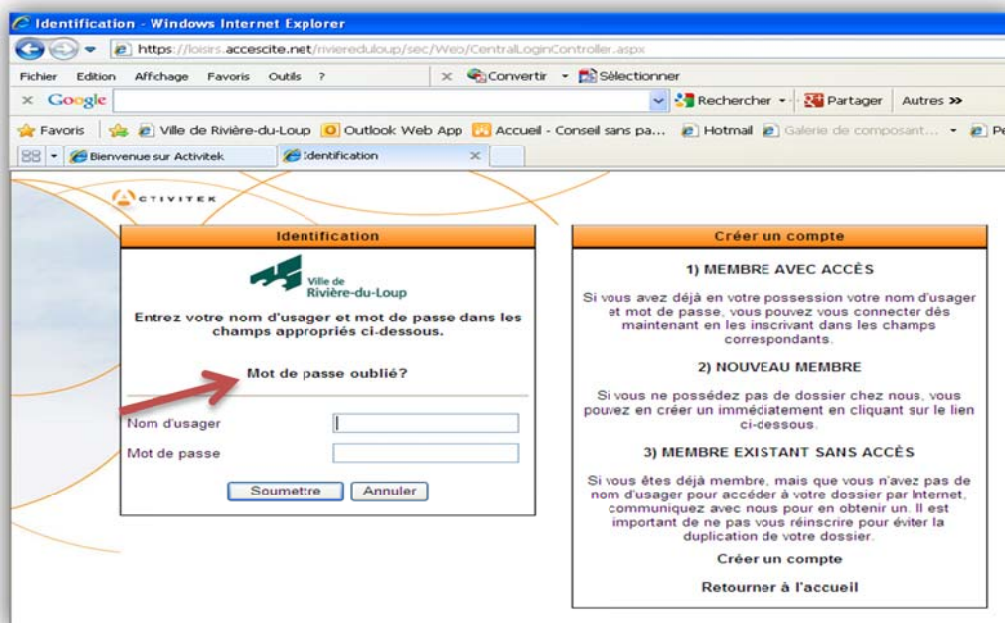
Identification - Windows Internet Explorer

https://loisirs.accescite.net/riviereduloup/sec/Web/CentralLoginController.aspx

Fichier Edition Affichage Favoris Outils ?

Convertir Sélectionner

Google Rechercher Partager Autres »

Favoris Ville de Rivière-du-Loup Outlook Web App Accueil - Conseil sans pa... Hotmail Galerie de composant... Pe

Bienvenue sur Activitek Identification

ACTIVITEK

Identification

Ville de Rivière-du-Loup

Entrez votre nom d'usager et mot de passe dans les champs appropriés ci-dessous.

Mot de passe oublié?

Nom d'usager

Mot de passe

Soumettre Annuler

Créer un compte

1) MEMBRE AVEC ACCÈS

Si vous avez déjà en votre possession votre nom d'usager et mot de passe, vous pouvez vous connecter dés maintenant en les inscrivant dans les champs correspondants.

2) NOUVEAU MEMBRE

Si vous ne possédez pas de dossier chez nous, vous pouvez en créer un immédiatement en cliquant sur le lien ci-dessous.

3) MEMBRE EXISTANT SANS ACCÈS

Si vous êtes déjà membre, mais que vous n'avez pas de nom d'usager pour accéder à votre dossier par Internet, communiquez avec nous pour en obtenir un. Il est important de ne pas vous réinscrire pour éviter la duplication de votre dossier.

Créer un compte

Retourner à l'accueil